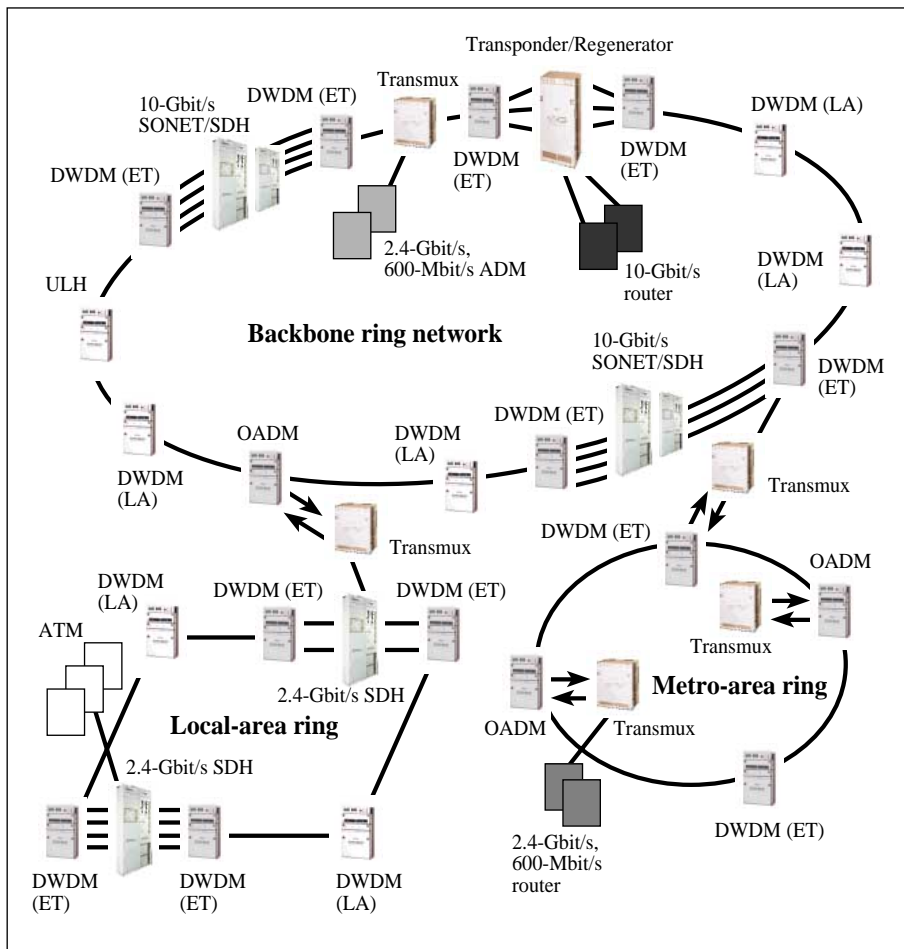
Transponder/Regenerator

Transmux

DWDM (ET)

10-Gbit/s SONET/SDH

DWDM (LA)

DWDM (ET)

DWDM (ET)

DWDM (ET)

2.4-Gbit/s, 600-Mbit/s ADM

10-Gbit/s router

DWDM (LA)

ULH

Backbone ring network

10-Gbit/s SONET/SDH

DWDM (ET)

DWDM (ET)

OADM

DWDM (LA)

DWDM (LA)

Transmux

Transmux

DWDM (ET)

OADM

DWDM (LA)

DWDM (ET)

DWDM (ET)

Transmux

ATM

2.4-Gbit/s SDH

Metro-area ring

OADM

Transmux

Local-area ring

2.4-Gbit/s SDH

DWDM (ET)

2.4-Gbit/s, 600-Mbit/s router

DWDM (ET)

DWDM (ET)

DWDM (LA)